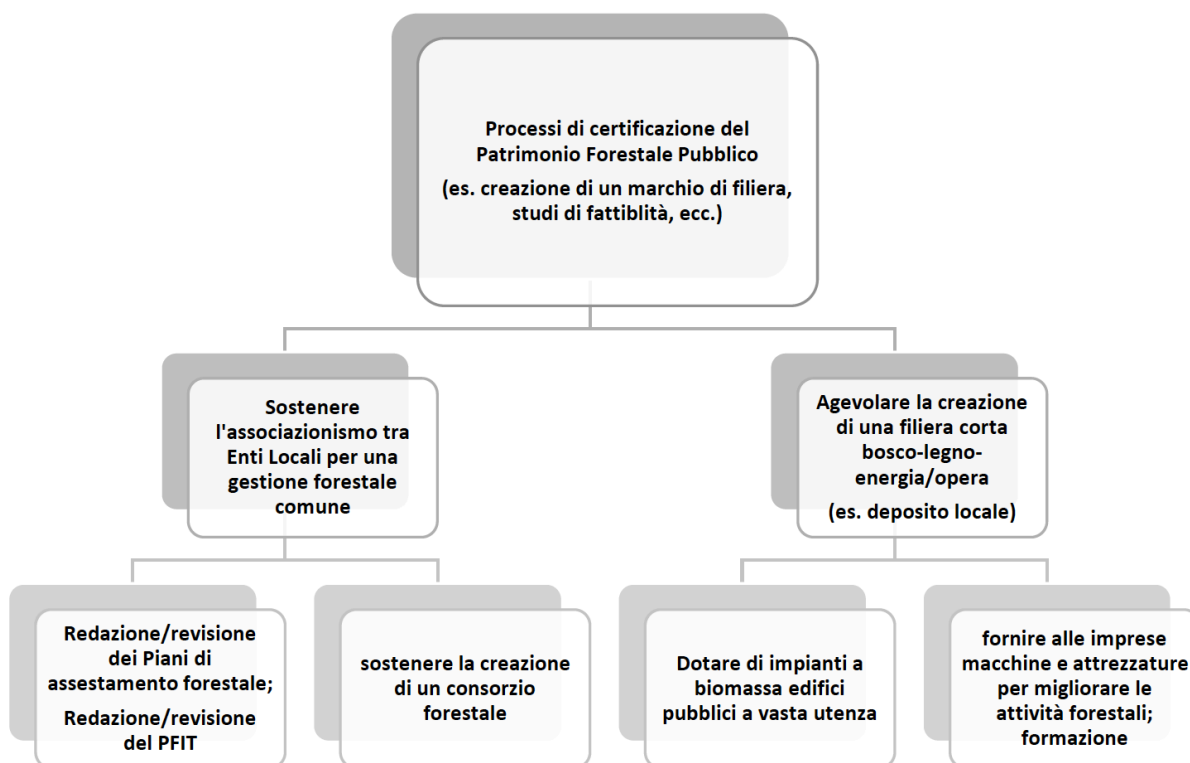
Processi di certificazione del Patrimonio Forestale Pubblico

(es. creazione di un marchio di filiera, studi di fattiblità, ecc.)

Sostenere l'associazionismo tra Enti Locali per una gestione forestale comune

Agevolare la creazione di una filiera corta bosco-legno-energia/opera

(es. deposito locale)

Redazione/revisione dei Piani di assestamento forestale;

Redazione/revisione del PFIT

sostenere la creazione di un consorzio forestale

Dotare di impianti a biomassa edifici pubblici a vasta utenza

fornire alle imprese macchine e attrezzature per migliorare le attività forestali; formazione